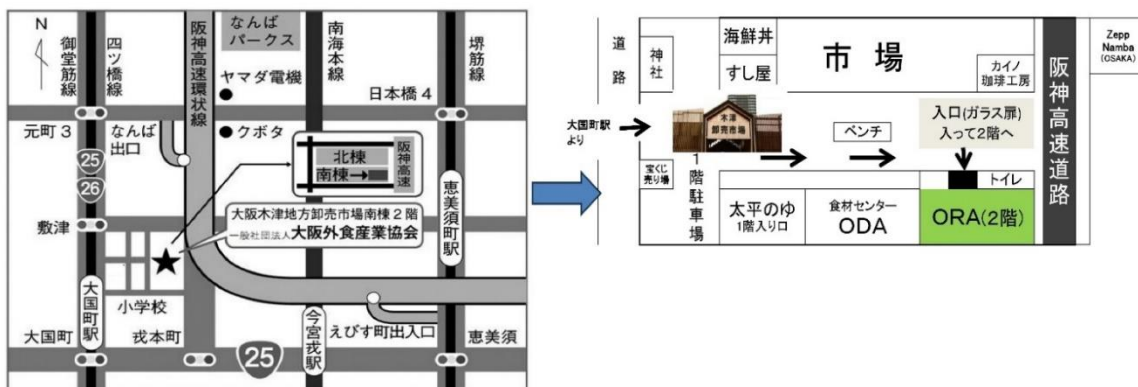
N
御堂筋線
四ツ橋線
阪神高速環状線
なんばパークス
南海本線
堺筋線
ヤマダ電機
日本橋４
元町３
なんば出口
クボタ
北棟
南棟
阪神高速
25
26
敷津
大阪木津地方卸売市場南棟２階
一般社団法人大阪外食産業協会
恵美須町駅
大国町駅
小学校
今宮戎駅
えびす町出入口
大国町
戎本町
25
恵美須

道路
神社
海鮮丼
すし屋
市　場
カイノ珈琲工房
阪神高速道路
Zepp Namba (OSAKA)
大国町駅より
木津卸売市場
ベンチ
入口(ガラス扉)
入って2階へ
トイレ
宝くじ売り場
1階駐車場
太平のゆ
1階入り口
食材センター
ODA
ORA(2階)